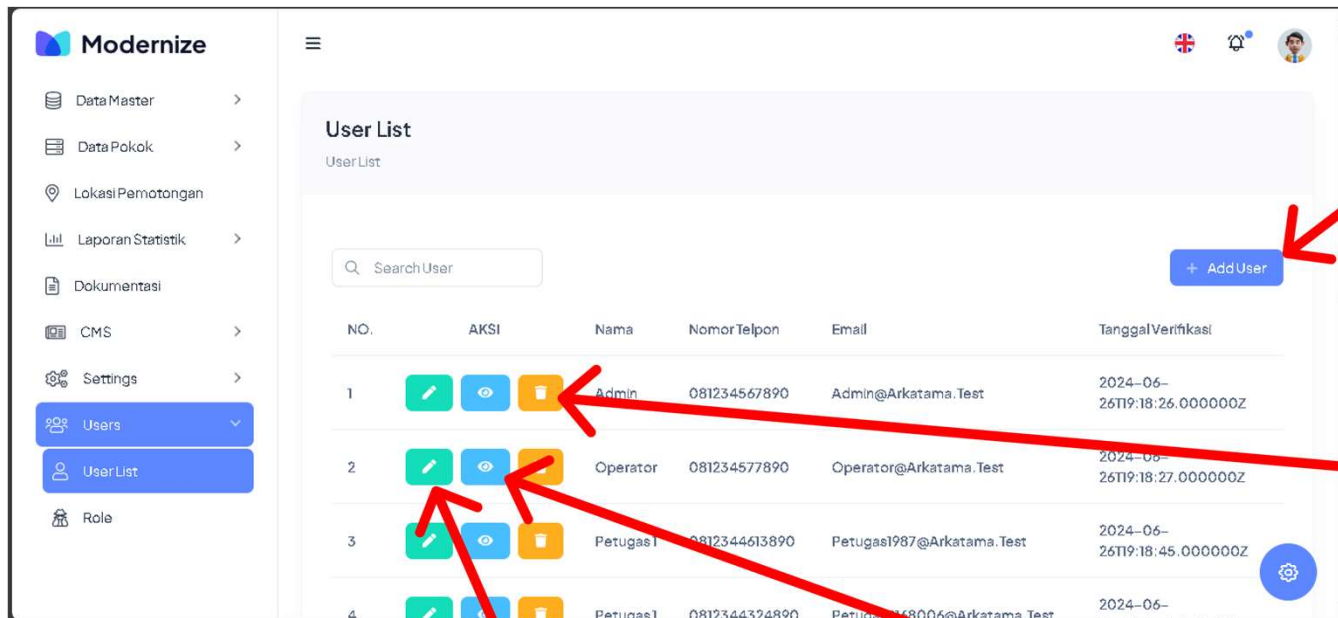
Modernize

Data Master
Data Pokok
Lokasi Pemotongan
Laporan Statistik
Dokumentasi
CMS
Settings
Users
User List
Role

User List
User List

Search User

+ Add User

| NO. | AKSI | Nama | Nomor Telpon | Email | Tanggal Verifikasi |
|---|---|---|---|---|---|
| 1 | | Admin | 081234567890 | Admin@Arkatama.Test | 2024-06-26T19:18:26.000000Z |
| 2 | | Operator | 081234577890 | Operator@Arkatama.Test | 2024-06-26T19:18:27.000000Z |
| 3 | | Petugas1 | 0812344613890 | Petugas1987@Arkatama.Test | 2024-06-26T19:18:45.000000Z |
| 4 | | Petugas1 | 0812344324890 | Petu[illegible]68006@Arkatama.Test | 2024-06- |